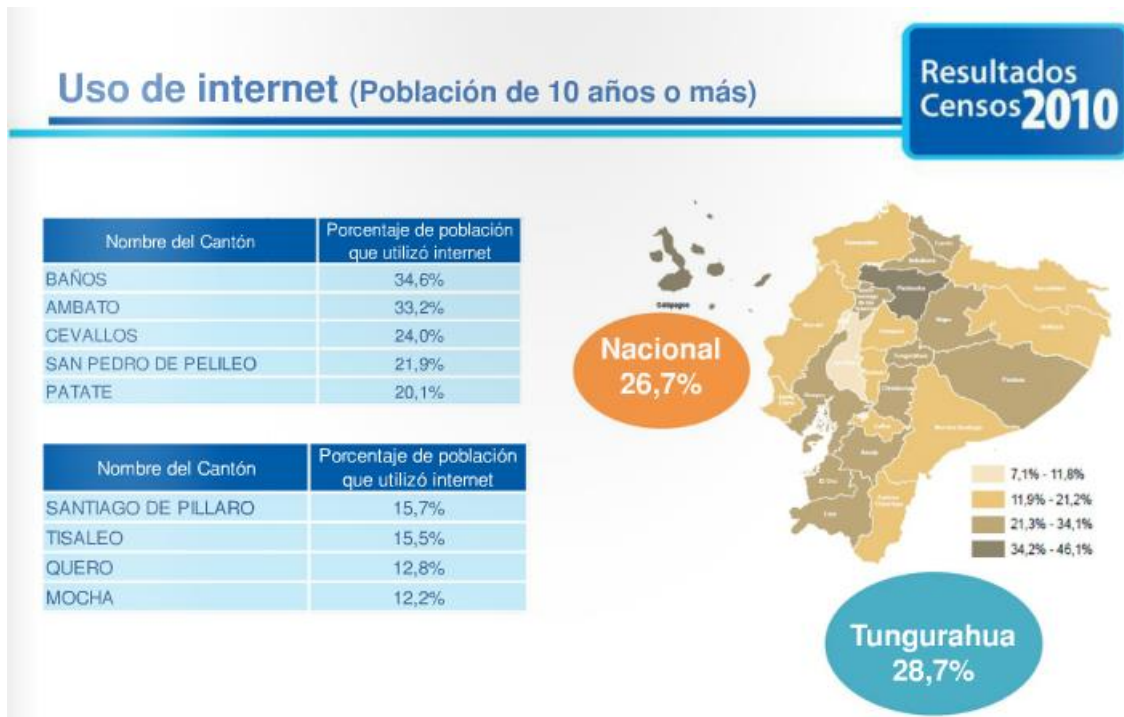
Uso de internet (Población de 10 años o más)

Resultados Censos 2010

| Nombre del Cantón | Porcentaje de población que utilizó internet |
|---|---|
| BAÑOS | 34,6% |
| AMBATO | 33,2% |
| CEVALLOS | 24,0% |
| SAN PEDRO DE PELILEO | 21,9% |
| PATATE | 20,1% |

| Nombre del Cantón | Porcentaje de población que utilizó internet |
|---|---|
| SANTIAGO DE PILLARO | 15,7% |
| TISALEO | 15,5% |
| QUERO | 12,8% |
| MOCHA | 12,2% |

Galápagos

Nacional 26,7%

Pichincha

Tungurahua

7,1% - 11,8%
11,9% - 21,2%
21,3% - 34,1%
34,2% - 46,1%

Tungurahua 28,7%